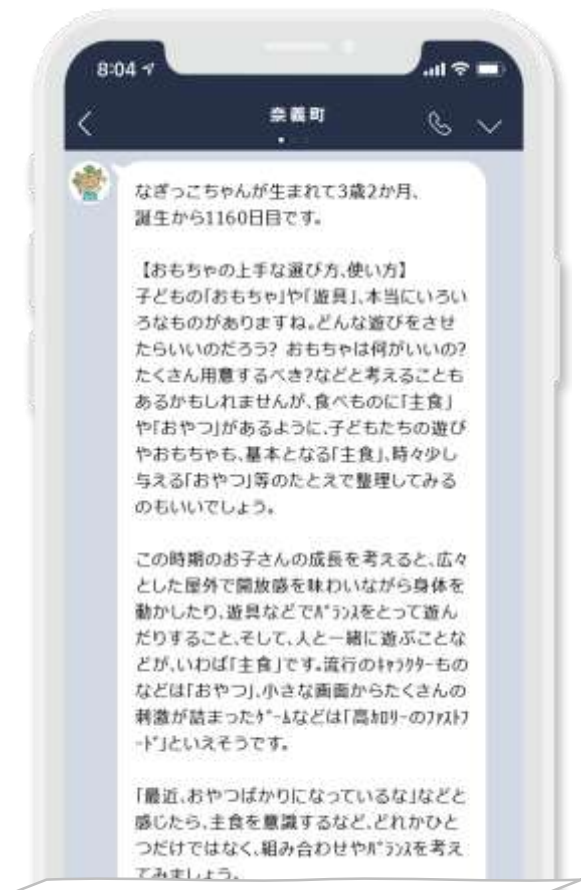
8:04

奈義町

なぎっこちゃんが生まれて3歳2か月、誕生から1160日目です。

【おもちゃの上手な選び方、使い方】
子どもの「おもちゃ」や「遊具」、本当にいろいろなものがありますね。どんな遊びをさせたらいいのだろう? おもちゃは何がいいの? たくさん用意するべき?などと考えることもあるかもしれませんが、食べものに「主食」や「おやつ」があるように、子どもたちの遊びやおもちゃも、基本となる「主食」、時々少し与える「おやつ」等のたとえで整理してみるのもいいでしょう。

この時期のお子さんの成長を考えると、広々とした屋外で開放感を味わいながら身体を動かしたり、遊具などでﾊﾞﾗﾝｽをとって遊んだりすること、そして、人と一緒に遊ぶことなどが、いわば「主食」です。流行のｷｬﾗｸﾀｰものなどは「おやつ」、小さな画面からたくさんの刺激が詰まったｹﾞｰﾑなどは「高ｶﾛﾘｰのﾌｧｽﾄﾌｰﾄﾞ」といえそうです。

「最近、おやつばかりになっているな」などと感じたら、主食を意識するなど、どれかひとつだけではなく、組み合わせやﾊﾞﾗﾝｽを考えてみましょう。